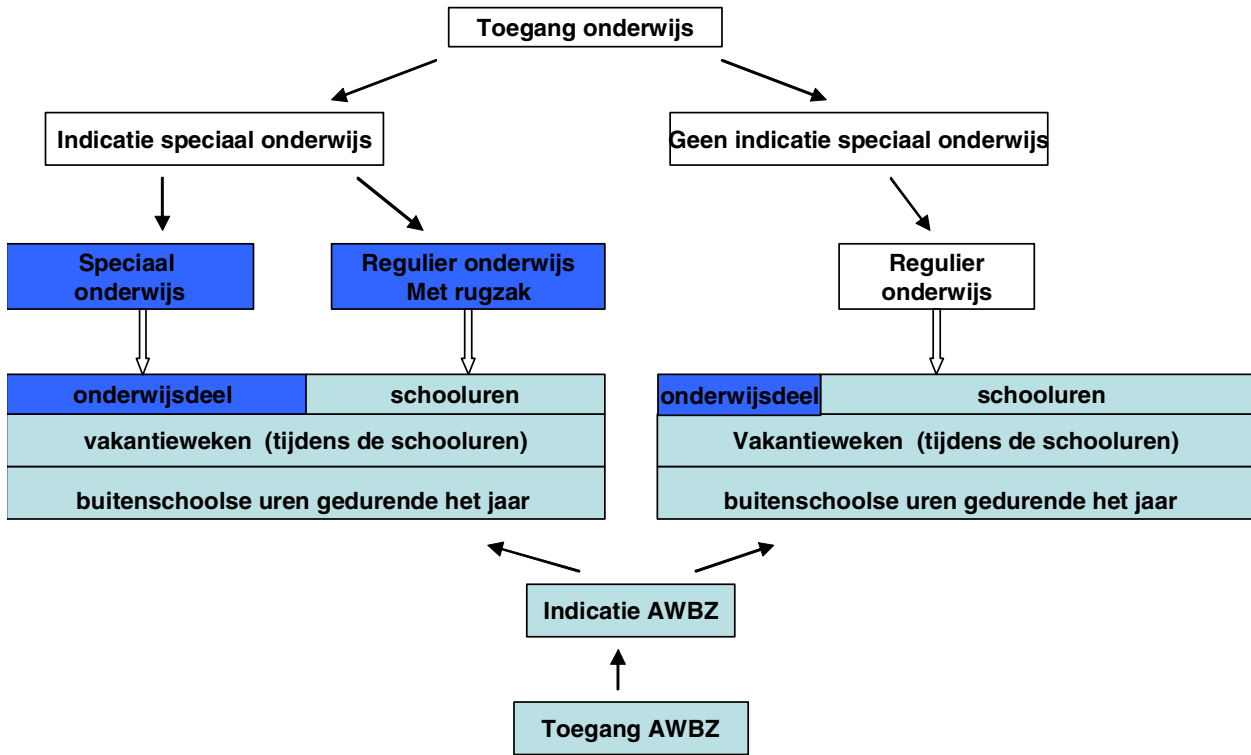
Toegang onderwijs

Indicatie speciaal onderwijs

Geen indicatie speciaal onderwijs

Speciaal onderwijs

Regulier onderwijs Met rugzak

Regulier onderwijs

onderwijsdeel

schooluren

vakantieweken (tijdens de schooluren)

buitenschoolse uren gedurende het jaar

onderwijsdeel

schooluren

Vakantieweken (tijdens de schooluren)

buitenschoolse uren gedurende het jaar

Indicatie AWBZ

Toegang AWBZ